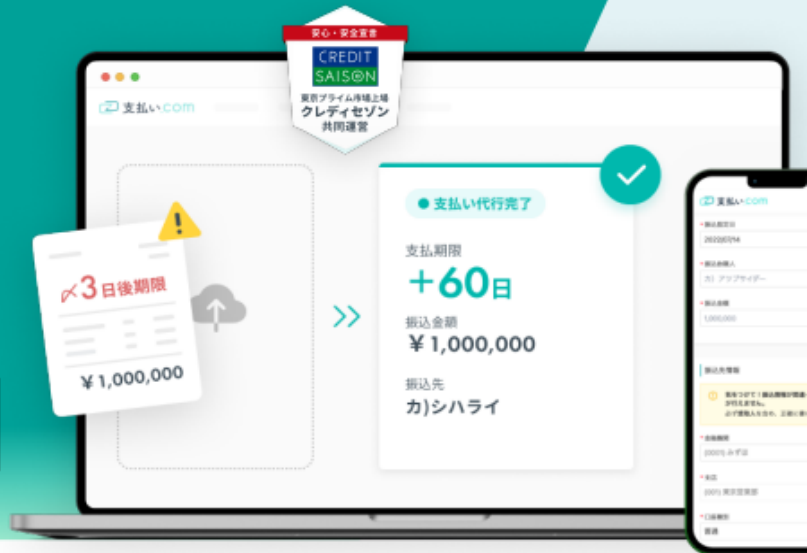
安心・安全宣言

CREDIT SAISON

東京プライム市場上場
クレディセゾン
共同運営

支払い.com

〆3日後期限

¥1,000,000

支払い代行完了

支払期限
+60日

振込金額
¥1,000,000

振込先
カ)シハライ

支払い.com

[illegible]
2022/07/14

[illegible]
カ) アップサイダー

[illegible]
1,000,000

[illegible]

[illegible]

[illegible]
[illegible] みずほ

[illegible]
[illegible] 東京営業部

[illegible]
普通